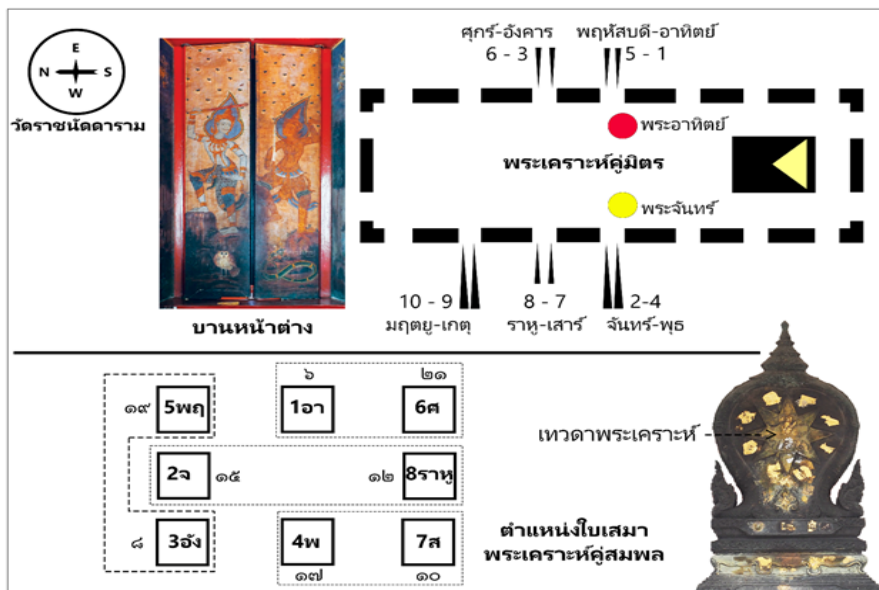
E
N S
W
วัดราชนัดดาราม

ศุกร์-อังคาร
6 - 3
พฤหัสบดี-อาทิตย์
5 - 1

พระอาทิตย์
พระเคราะห์คู่มิตร
พระจันทร์

10 - 9
มฤตยู-เกตุ
8 - 7
ราหู-เสาร์
2-4
จันทร์-พุธ

บานหน้าต่าง

๖
๒๑
๑๙
5พฤ
1อา
6ศ
2จ
๑๕
๑๒
8ราหู
๘
3อัง
4พ
7ส
๑๗
๑๐

เทวดาพระเคราะห์

ตำแหน่งใบเสมา
พระเคราะห์คู่สมพล